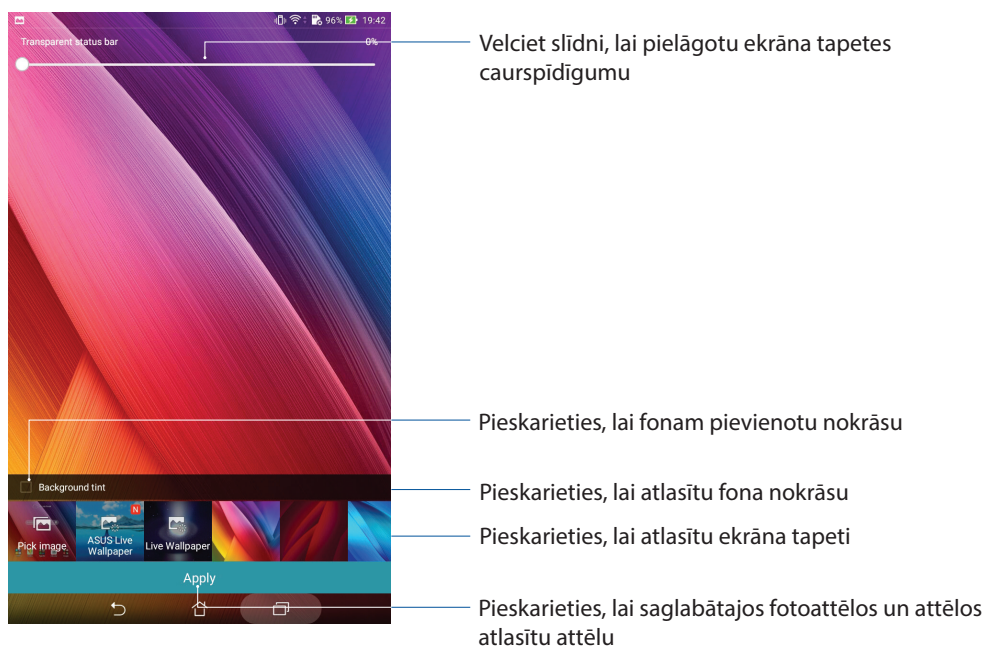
96% 19:42

Transparent status bar

0%

Velciet slīdni, lai pielāgotu ekrāna tapetes caurspīdīgumu

Pieskarieties, lai fonam pievienotu nokrāsu

Background tint

Pieskarieties, lai atlasītu fona nokrāsu

Pick image

ASUS Live Wallpaper

N

Live Wallpaper

Pieskarieties, lai atlasītu ekrāna tapeti

Apply

Pieskarieties, lai saglabātajos fotoattēlos un attēlos atlasītu attēlu